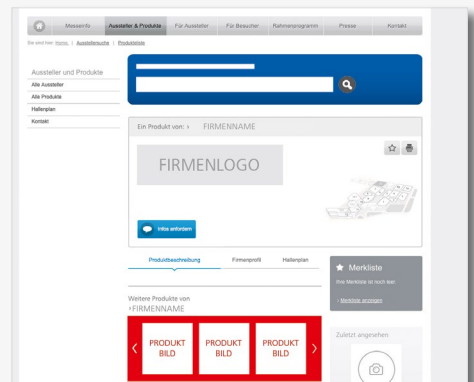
Messeinfo | Aussteller & Produkte | Für Aussteller | Für Besucher | Rahmenprogramm | Presse | Kontakt

Sie sind hier: Home | Ausstellersuche | Produktliste

Aussteller und Produkte
Alle Aussteller
Alle Produkte
Hallenplan
Kontakt

Ein Produkt von: › FIRMENNAME

FIRMENLOGO

Infos anfordern

Produktbeschreibung | Firmenprofil | Hallenplan

Merkliste
Ihre Merkliste ist noch leer.
› Merkliste anzeigen

Weitere Produkte von
›FIRMENNAME

PRODUKT BILD
PRODUKT BILD
PRODUKT BILD

Zuletzt angesehen